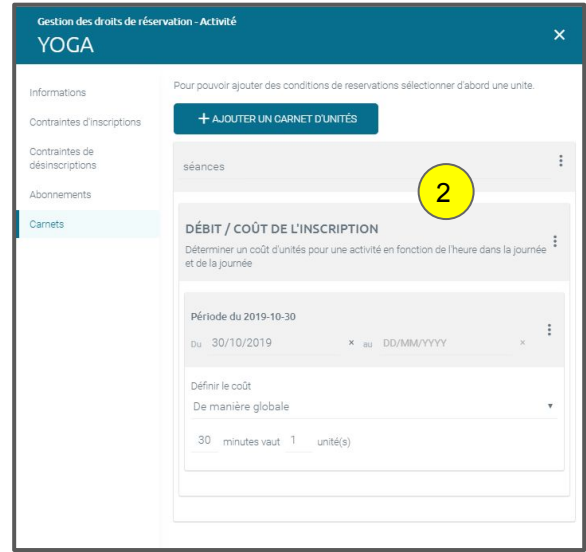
Gestion des droits de réservation - Activité
YOGA
×

Informations
Contraintes d'inscriptions
Contraintes de désinscriptions
Abonnements
Carnets

Pour pouvoir ajouter des conditions de reservations sélectionner d'abord une unite

+ AJOUTER UN CARNET D'UNITÉS

séances

2

DÉBIT / COÛT DE L'INSCRIPTION
Déterminer un coût d'unités pour une activité en fonction de l'heure dans la journée et de la journée

Période du 2019-10-30
Du 30/10/2019 × au DD/MM/YYYY ×

Définir le coût
De manière globale

30 minutes vaut 1 unité(s)